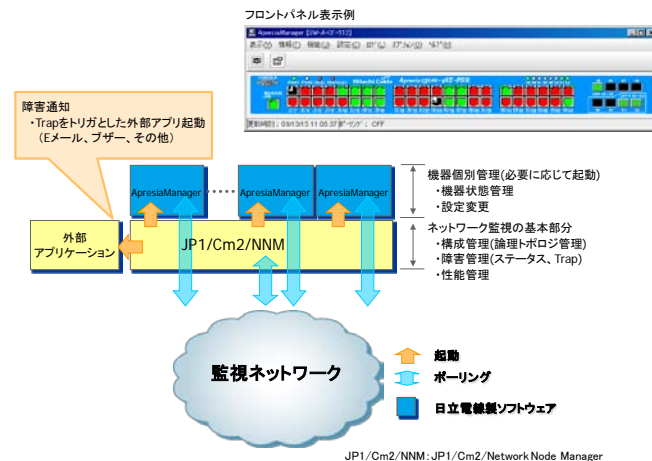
フロントパネル表示例

ApresiaManager [SW-A:ｽｲｯﾁ1]

表示(V) 情報(I) 機能(F) 設定(C) ログ(L) ｽﾃｰﾀｽ(S) ﾍﾙﾌﾟ(H)

Hitachi Cable Apresia13000-48X-PSR

更新時刻 : 03/03/15 11:00:37 ﾎﾟｰﾘﾝｸﾞ : OFF

障害通知
・Trapをトリガとした外部アプリ起動
（Eメール、ブザー、その他）

ApresiaManager

ApresiaManager

ApresiaManager

機器個別管理(必要に応じて起動)
・機器状態管理
・設定変更

外部
アプリケーション

JP1/Cm2/NNM

ネットワーク監視の基本部分
・構成管理(論理トポロジ管理)
・障害管理(ステータス、Trap)
・性能管理

監視ネットワーク

起動

ポーリング

日立電線製ソフトウェア

JP1/Cm2/NNM：JP1/Cm2/Network Node Manager